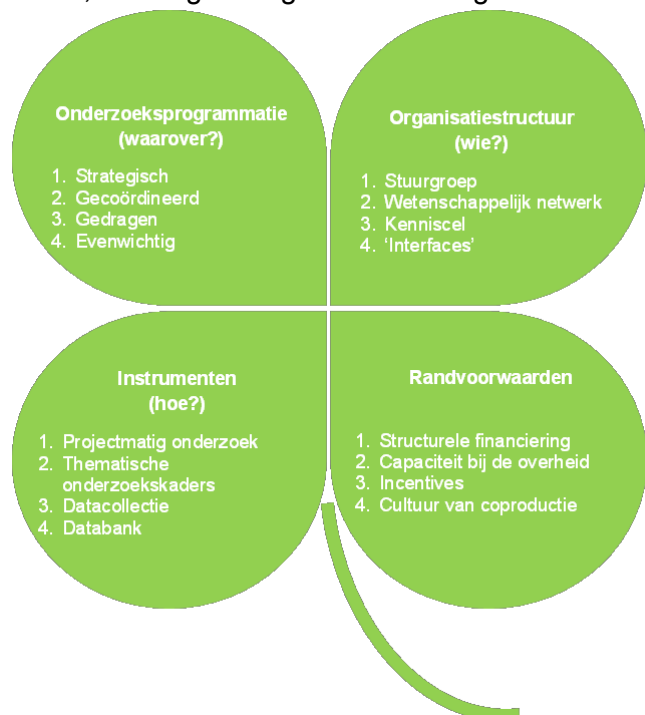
Onderzoeksprogrammatie (waarover?)

1. Strategisch
2. Gecoördineerd
3. Gedragen
4. Evenwichtig

Organisatiestructuur (wie?)

1. Stuurgroep
2. Wetenschappelijk netwerk
3. Kenniscel
4. 'Interfaces'

Instrumenten (hoe?)

1. Projectmatig onderzoek
2. Thematische onderzoekskaders
3. Datacollectie
4. Databank

Randvoorwaarden

1. Structurele financiering
2. Capaciteit bij de overheid
3. Incentives
4. Cultuur van coproductie